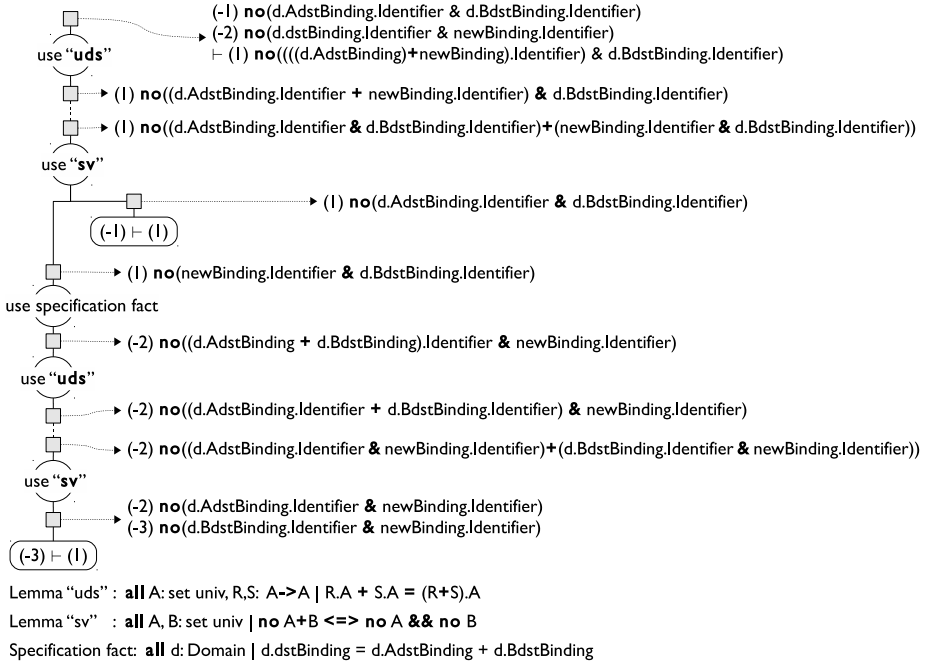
(-1) **no**(d.AdstBinding.Identifier & d.BdstBinding.Identifier)
(-2) **no**(d.dstBinding.Identifier & newBinding.Identifier)
⊢ (1) **no**((((d.AdstBinding)**+**newBinding).Identifier) & d.BdstBinding.Identifier)

use "**uds**"

(1) **no**((d.AdstBinding.Identifier **+** newBinding.Identifier) **&** d.BdstBinding.Identifier)

(1) **no**((d.AdstBinding.Identifier **&** d.BdstBinding.Identifier)**+**(newBinding.Identifier **&** d.BdstBinding.Identifier))

use "**sv**"

(1) **no**(d.AdstBinding.Identifier **&** d.BdstBinding.Identifier)

(-1) ⊢ (1)

(1) **no**(newBinding.Identifier **&** d.BdstBinding.Identifier)

use specification fact

(-2) **no**((d.AdstBinding **+** d.BdstBinding).Identifier **&** newBinding.Identifier)

use "**uds**"

(-2) **no**((d.AdstBinding.Identifier **+** d.BdstBinding.Identifier) **&** newBinding.Identifier)

(-2) **no**((d.AdstBinding.Identifier **&** newBinding.Identifier)**+**(d.BdstBinding.Identifier **&** newBinding.Identifier))

use "**sv**"

(-2) **no**(d.AdstBinding.Identifier **&** newBinding.Identifier)
(-3) **no**(d.BdstBinding.Identifier **&** newBinding.Identifier)

(-3) ⊢ (1)

Lemma "uds" : **all** A: set univ, R,S: A**->**A | R.A **+** S.A **=** (R**+**S).A

Lemma "sv" : **all** A, B: set univ | **no** A**+**B **<=> no** A **&& no** B

Specification fact: **all** d: Domain | d.dstBinding = d.AdstBinding + d.BdstBinding